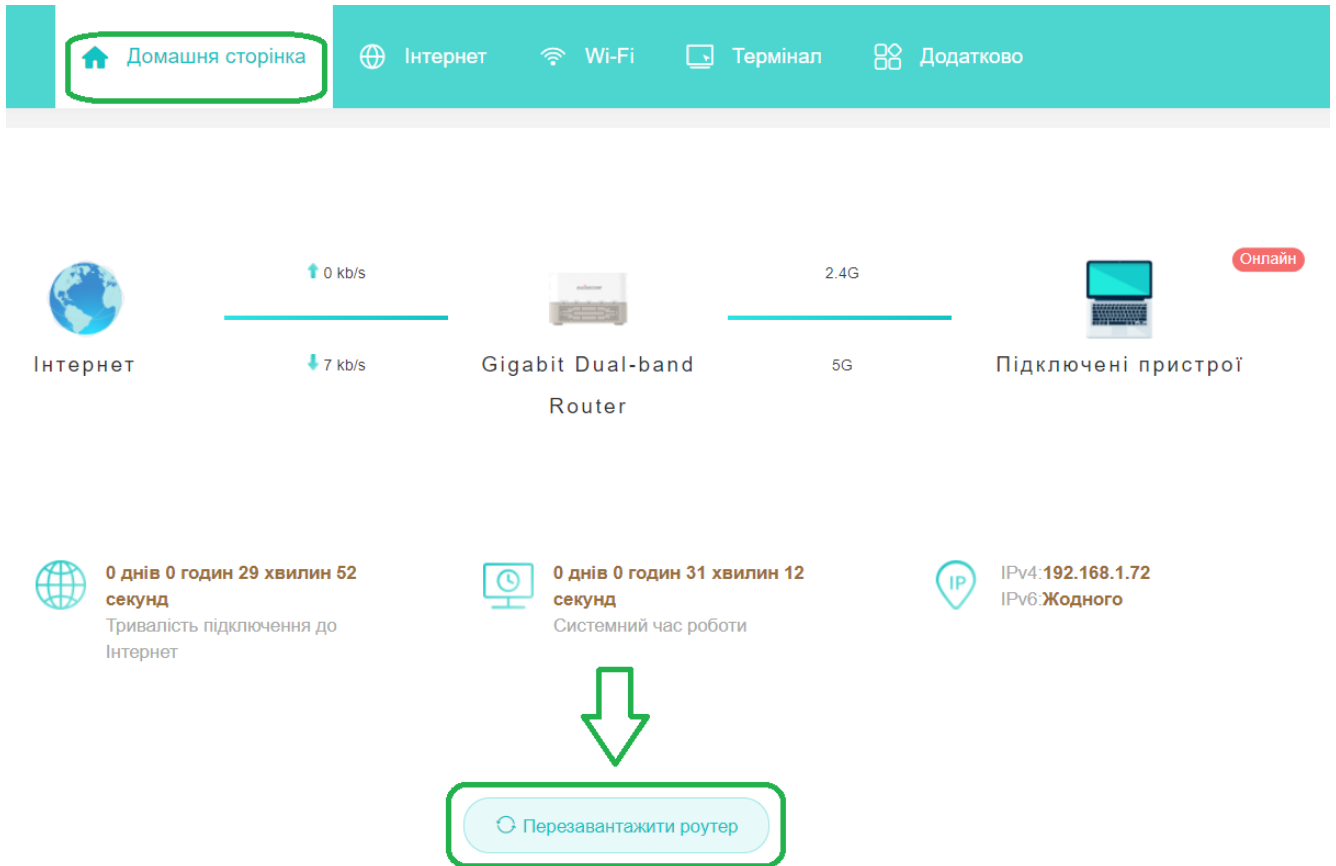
Домашня сторінка Інтернет Wi-Fi Термінал Додатково

0 kb/s
7 kb/s
2.4G
5G
Онлайн

Інтернет
Gigabit Dual-band Router
Підключені пристрої

0 днів 0 годин 29 хвилин 52 секунд
Тривалість підключення до Інтернет

0 днів 0 годин 31 хвилин 12 секунд
Системний час роботи

IP
IPv4:192.168.1.72
IPv6:Жодного

Перезавантажити роутер